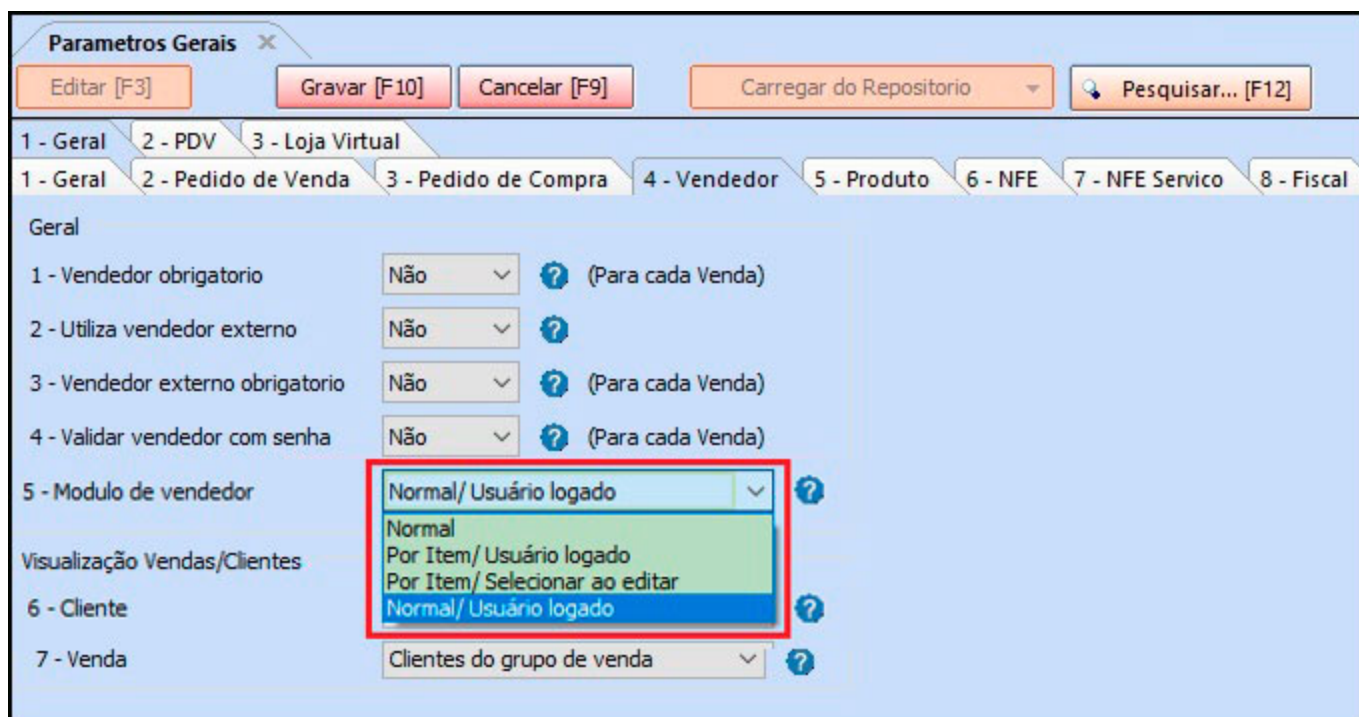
Parametros Gerais ✕

Editar [F3]
Gravar [F10]
Cancelar [F9]
Carregar do Repositorio
Pesquisar... [F12]

1 - Geral
2 - PDV
3 - Loja Virtual

1 - Geral
2 - Pedido de Venda
3 - Pedido de Compra
4 - Vendedor
5 - Produto
6 - NFE
7 - NFE Servico
8 - Fiscal

Geral

1 - Vendedor obrigatorio
Não
(Para cada Venda)

2 - Utiliza vendedor externo
Não

3 - Vendedor externo obrigatorio
Não
(Para cada Venda)

4 - Validar vendedor com senha
Não
(Para cada Venda)

5 - Modulo de vendedor
Normal/ Usuário logado

Normal
Por Item/ Usuário logado
Por Item/ Selecionar ao editar
Normal/ Usuário logado

Visualização Vendas/Clientes

6 - Cliente

7 - Venda
Clientes do grupo de venda